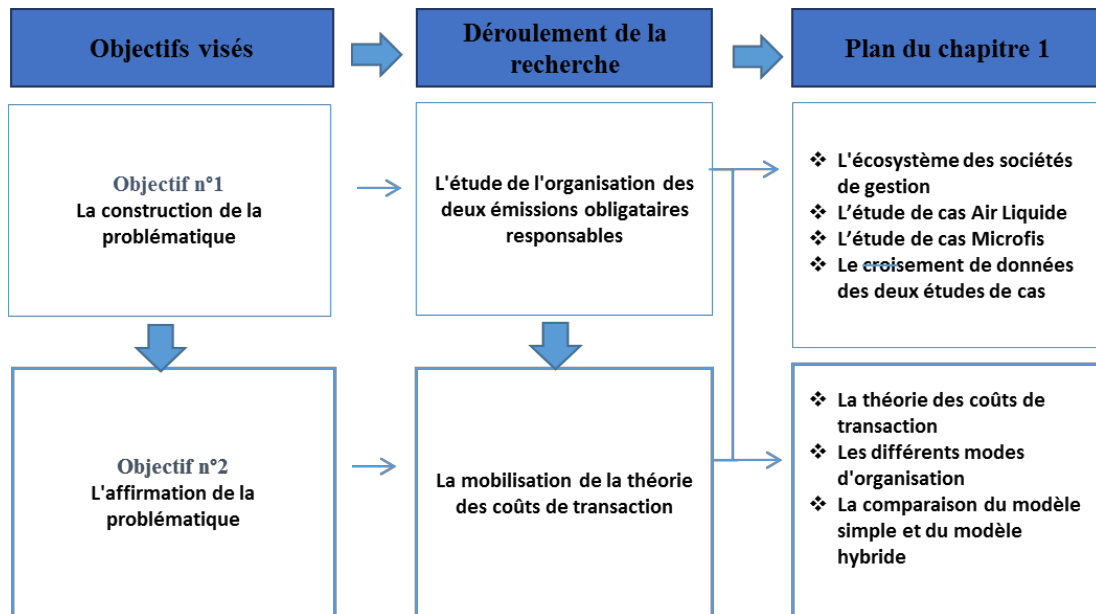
Objectifs visés

Déroulement de la recherche

Plan du chapitre 1

Objectif n°1
La construction de la problématique

L'étude de l'organisation des deux émissions obligataires responsables

❖ L'écosystème des sociétés de gestion
❖ L'étude de cas Air Liquide
❖ L'étude de cas Microfis
❖ Le croisement de données des deux études de cas

Objectif n°2
L'affirmation de la problématique

La mobilisation de la théorie des coûts de transaction

❖ La théorie des coûts de transaction
❖ Les différents modes d'organisation
❖ La comparaison du modèle simple et du modèle hybride